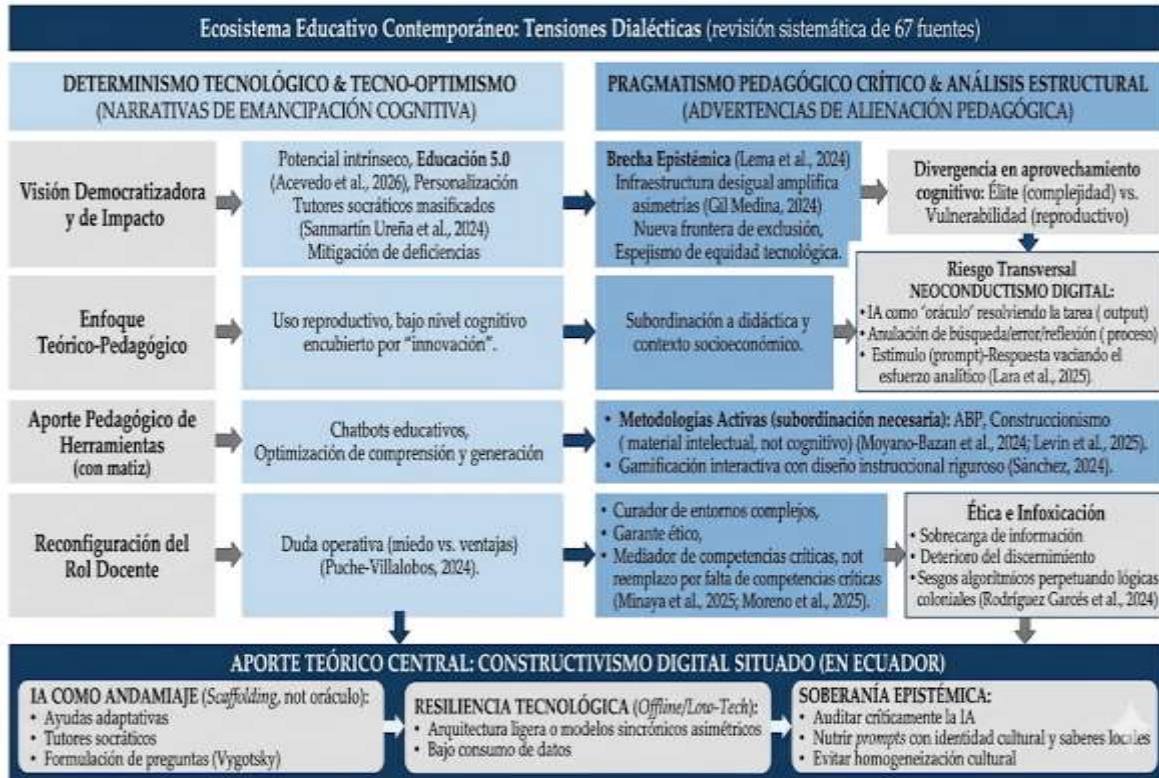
Ecosistema Educativo Contemporáneo: Tensiones Dialécticas (revisión sistemática de 67 fuentes)

DETERMINISMO TECNOLÓGICO & TECNO-OPTIMISMO
(NARRATIVAS DE EMANCIPACIÓN COGNITIVA)

PRAGMATISMO PEDAGÓGICO CRÍTICO & ANÁLISIS ESTRUCTURAL
(ADVERTENCIAS DE ALIENACIÓN PEDAGÓGICA)

Visión Democratizadora y de Impacto

Potencial intrínseco, Educación 5.0 (Acevedo et al., 2026), Personalización Tutores socráticos masificados (Sanmartín Ureña et al., 2024) Mitigación de deficiencias

Brecha Epistémica (Lema et al., 2024) Infraestructura desigual amplifica asimetrías (Gil Medina, 2024) Nueva frontera de exclusión, Espejismo de equidad tecnológica.

Divergencia en aprovechamiento cognitivo: Élite (complejidad) vs. Vulnerabilidad (reproductivo)

Enfoque Teórico-Pedagógico

Uso reproductivo, bajo nivel cognitivo encubierto por "innovación".

Subordinación a didáctica y contexto socioeconómico.

Riesgo Transversal
NEOCONDUCTISMO DIGITAL:
• IA como 'oráculo' resolviendo la tarea ( output)
• Anulación de búsqueda/error/reflexión ( proceso)
• Estímulo (prompt)-Respuesta vaciando el esfuerzo analítico (Lara et al., 2025).

Aporte Pedagógico de Herramientas (con matiz)

Chatbots educativos, Optimización de comprensión y generación

• Metodologías Activas (subordinación necesaria): ABP, Construccionismo ( material intelectual, not cognitivo) (Moyano-Bazan et al., 2024; Levin et al., 2025).
• Gamificación interactiva con diseño instruccional riguroso (Sánchez, 2024).

Reconfiguración del Rol Docente

Duda operativa (miedo vs. ventajas) (Puche-Villalobos, 2024).

• Curador de entornos complejos,
• Garante ético,
• Mediador de competencias críticas, not reemplazo por falta de competencias críticas (Minaya et al., 2025; Moreno et al., 2025).

Ética e Infoxicación
• Sobrecarga de información
• Deterioro del discernimiento
• Sesgos algorítmicos perpetuando lógicas coloniales (Rodríguez Garcés et al., 2024)

APORTE TEÓRICO CENTRAL: CONSTRUCTIVISMO DIGITAL SITUADO (EN ECUADOR)

IA COMO ANDAMIAJE (Scaffolding, not oráculo):
• Ayudas adaptativas
• Tutores socráticos
• Formulación de preguntas (Vygotsky)

RESILIENCIA TECNOLÓGICA (Offline/Low-Tech):
• Arquitectura ligera o modelos sincrónicos asimétricos
• Bajo consumo de datos

SOBERANÍA EPISTÉMICA:
• Auditar críticamente la IA
• Nutrir prompts con identidad cultural y saberes locales
• Evitar homogeneización cultural